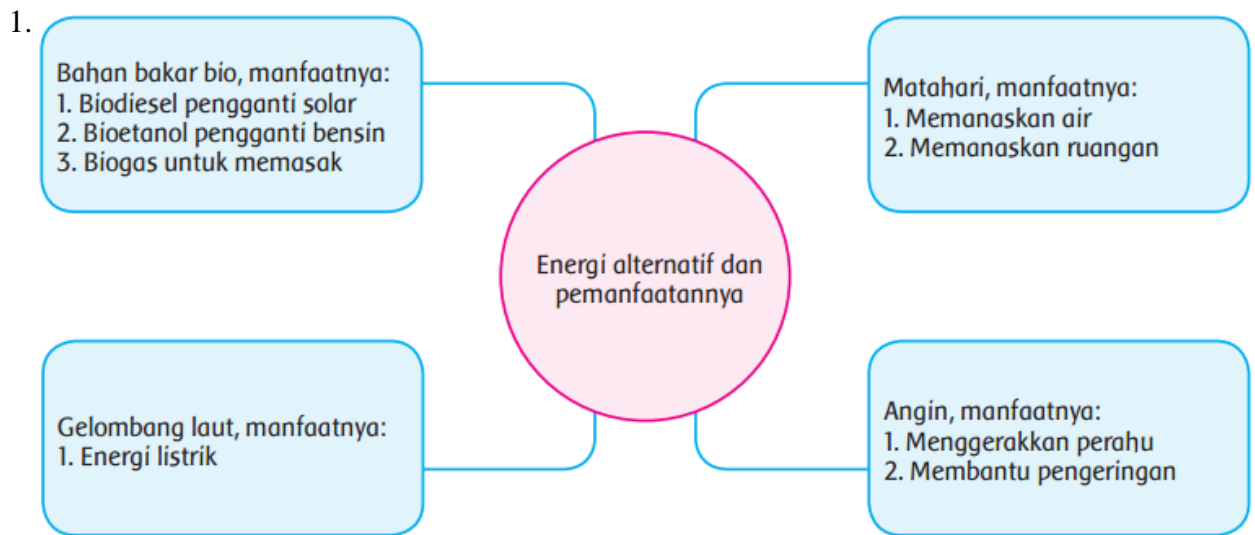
1.

Bahan bakar bio, manfaatnya:
1. Biodiesel pengganti solar
2. Bioetanol pengganti bensin
3. Biogas untuk memasak

Matahari, manfaatnya:
1. Memanaskan air
2. Memanaskan ruangan

Energi alternatif dan pemanfaatannya

Gelombang laut, manfaatnya:
1. Energi listrik

Angin, manfaatnya:
1. Menggerakkan perahu
2. Membantu pengeringan